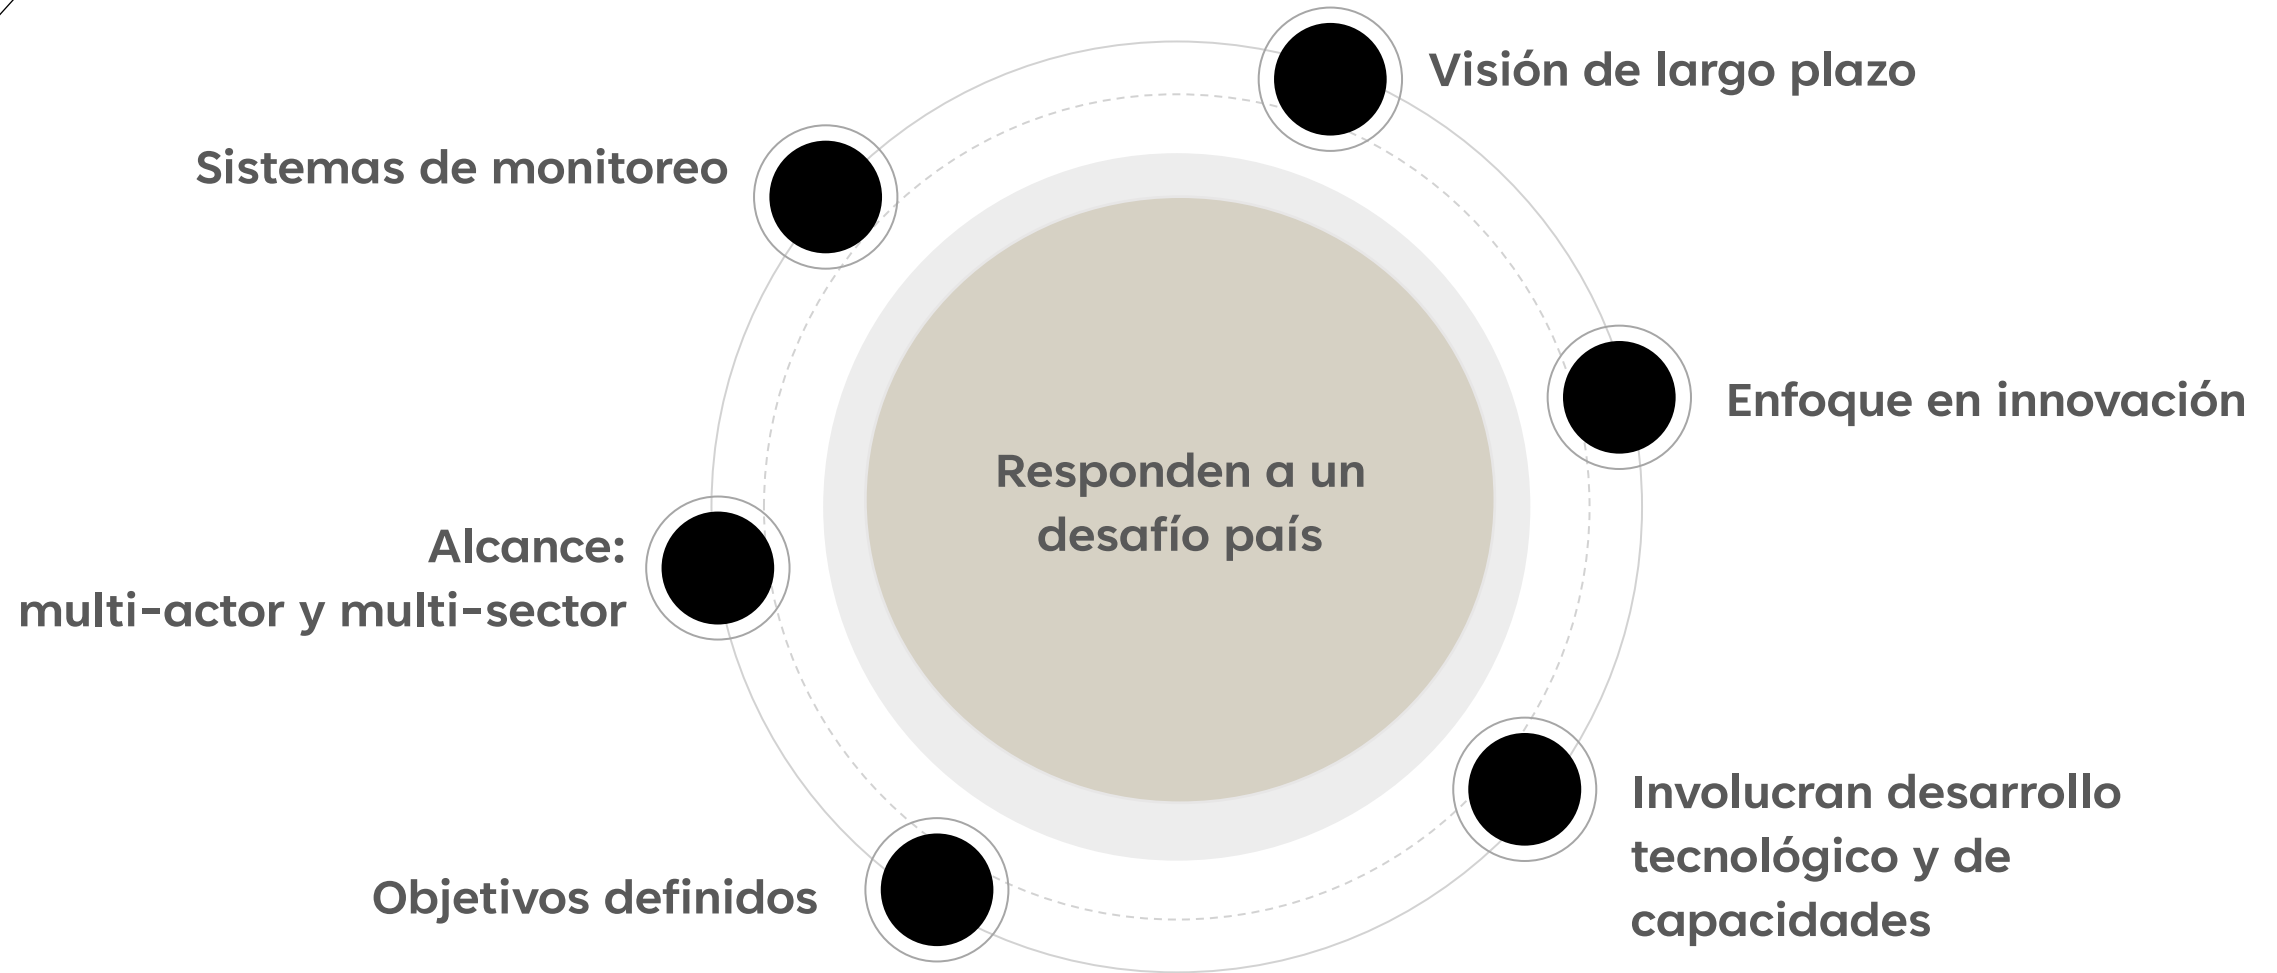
Visión de largo plazo

Sistemas de monitoreo

Enfoque en innovación

Responden a un desafío país

Alcance:
multi-actor y multi-sector

Involucran desarrollo tecnológico y de capacidades

Objetivos definidos